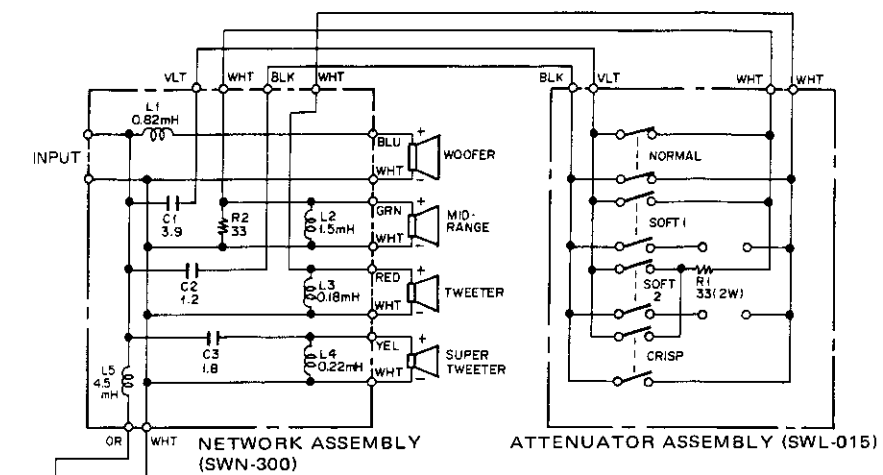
VLT WHT BLK WHT BLK VLT WHT WHT

L1 0.82mH

INPUT

BLU + WOOFER WHT −

C1 3.9

R2 33

L2 1.5mH

GRN + MID-RANGE WHT −

C2 1.2

L3 0.18mH

RED + TWEETER WHT −

C3 1.8

L4 0.22mH

YEL + SUPER TWEETER WHT −

L5 4.5 mH

OR WHT

NETWORK ASSEMBLY (SWN-300)

NORMAL

SOFT 1

SOFT 2

R1 33(2W)

CRISP

ATTENUATOR ASSEMBLY (SWL-015)